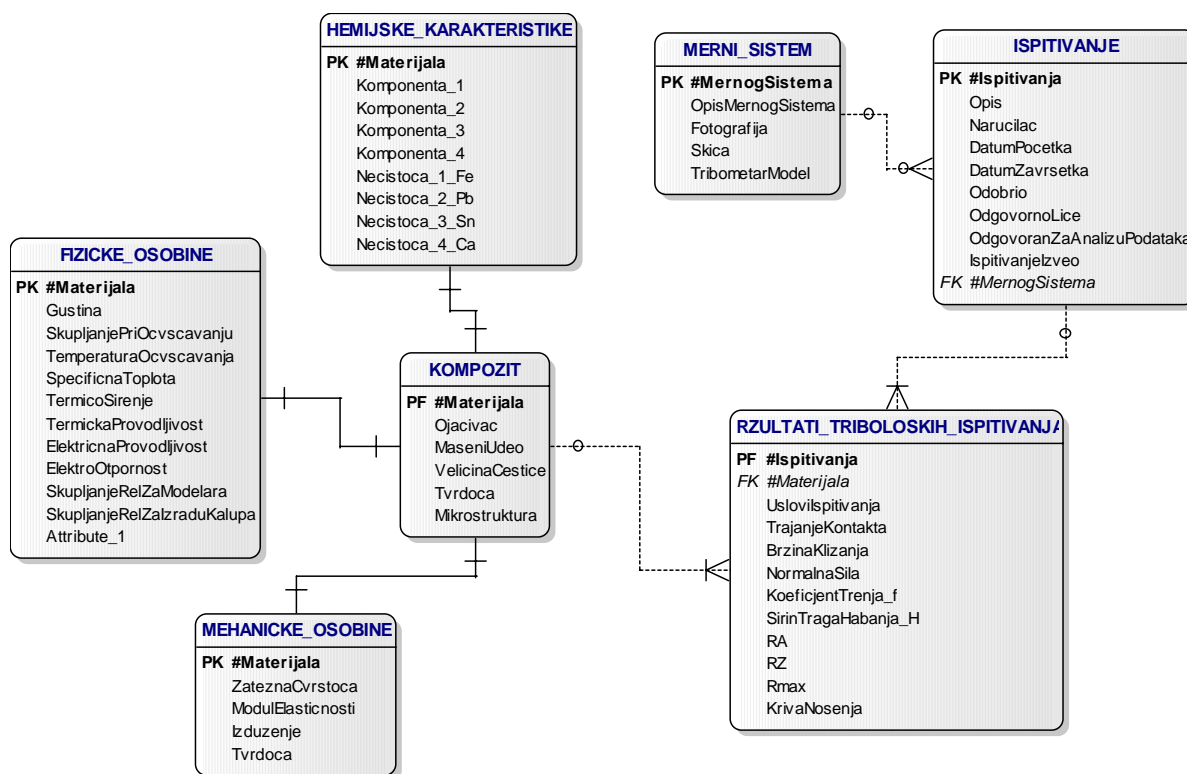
HEMIJSKE_KARAKTERISTIKE

PK #Materijala
Komponenta_1
Komponenta_2
Komponenta_3
Komponenta_4
Necistoca_1_Fe
Necistoca_2_Pb
Necistoca_3_Sn
Necistoca_4_Ca

MERNI_SISTEM

PK #MernogSistema
OpisMernogSistema
Fotografija
Skica
TribometarModel

ISPITIVANJE

PK #Ispitivanja
Opis
Narucilac
DatumPocetka
DatumZavrsetka
Odobrio
OdgovornoLice
OdgovoranZaAnalizuPodataka
IspitivanjeIzveo
FK #MernogSistema

FIZICKE_OSOBINE

PK #Materijala
Gustina
SkupljanjePriOcvscavanju
TemperaturaOcvscavanja
SpecificnaToplota
TermicoSirenje
TermickaProvodljivost
ElektricnaProvodljivost
ElektroOtpornost
SkupljanjeRelZaModelara
SkupljanjeRelZaIzraduKalupa
Attribute_1

KOMPOZIT

PF #Materijala
Ojacivac
MaseniUdeo
VelicinaCestice
Tvrdoca
Mikrostruktura

RZULTATI_TRIBOLOSKIH_ISPITIVANJA

PF #Ispitivanja
FK #Materijala
UsloviIspitivanja
TrajanjeKontakta
BrzinaKlizanja
NormalnaSila
KoeficjentTrenja_f
SirinTragaHabanja_H
RA
RZ
Rmax
KrivaNosenja

MEHANICKE_OSOBINE

PK #Materijala
ZateznaCvrstoca
ModulElasticnosti
Izduzenje
Tvrdoca